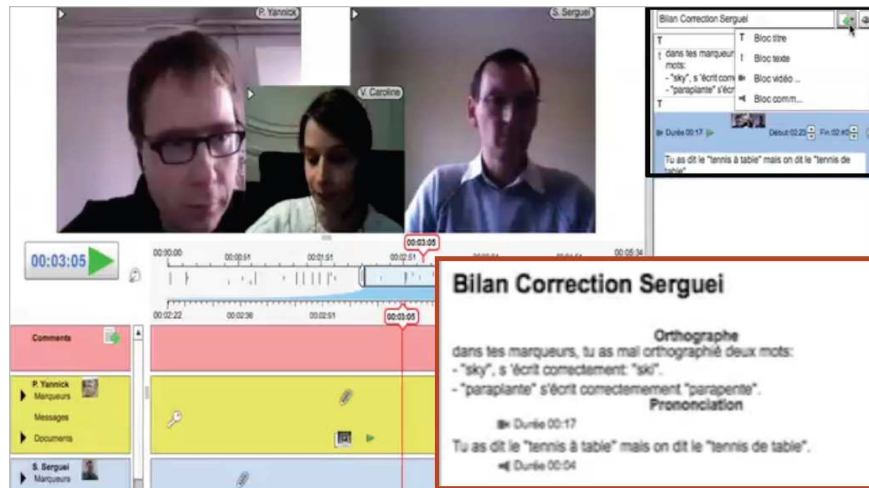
P. Yannick
S. Serguei
V. Caroline

Bilan Correction Serguei

T
dans tes marqueurs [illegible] mots:
- "sky", s'écrit com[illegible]
- "paraplante" s'écri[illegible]
T

T Bloc titre
T Bloc texte
Bloc vidéo ...
Bloc comm...

Durée 00:17
Début 02:2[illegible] Fin 02:4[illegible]

Tu as dit le "tennis à table" mais on dit le "tennis de table"

00:03:05

00:00:00 00:00:51 00:01:51 00:02:51 00:03:05 00:05:34

00:02:22 00:02:36 00:02:51 00:03:05

Comments

P. Yannick
Marqueurs
Messages
Documents

S. Serguei
Marqueurs

Bilan Correction Serguei

Orthographe
dans tes marqueurs, tu as mal orthographié deux mots:
- "sky", s'écrit correctement: "ski".
- "paraplante" s'écrit correctement "parapente".

Prononciation
Durée 00:17

Tu as dit le "tennis à table" mais on dit le "tennis de table".
Durée 00:04